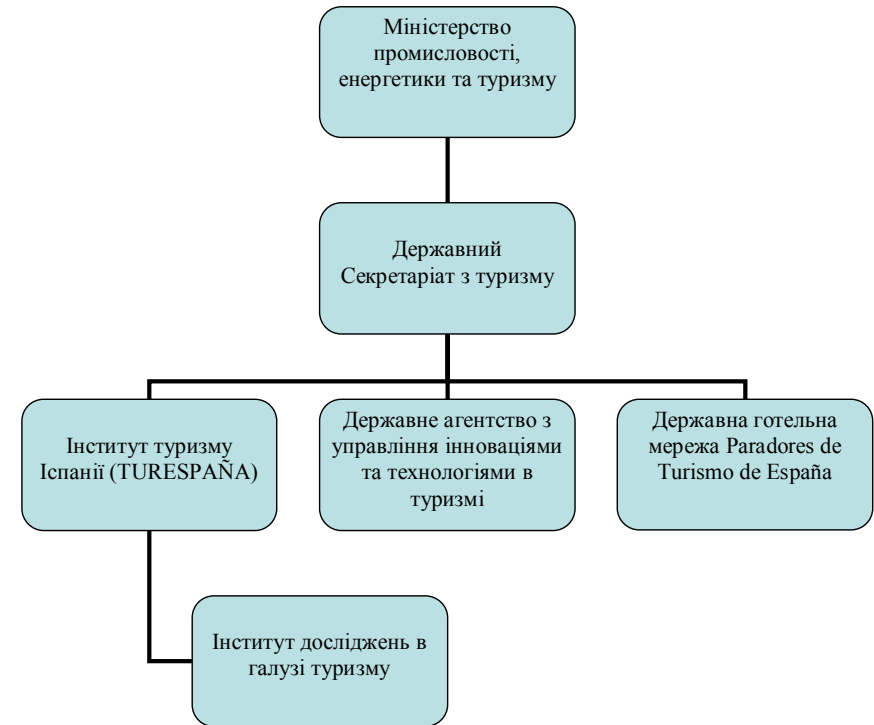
Міністерство промисловості, енергетики та туризму

Державний Секретаріат з туризму

Інститут туризму Іспанії (TURESPAÑA)

Державне агентство з управління інноваціями та технологіями в туризмі

Державна готельна мережа Paradores de Turismo de España

Інститут досліджень в галузі туризму